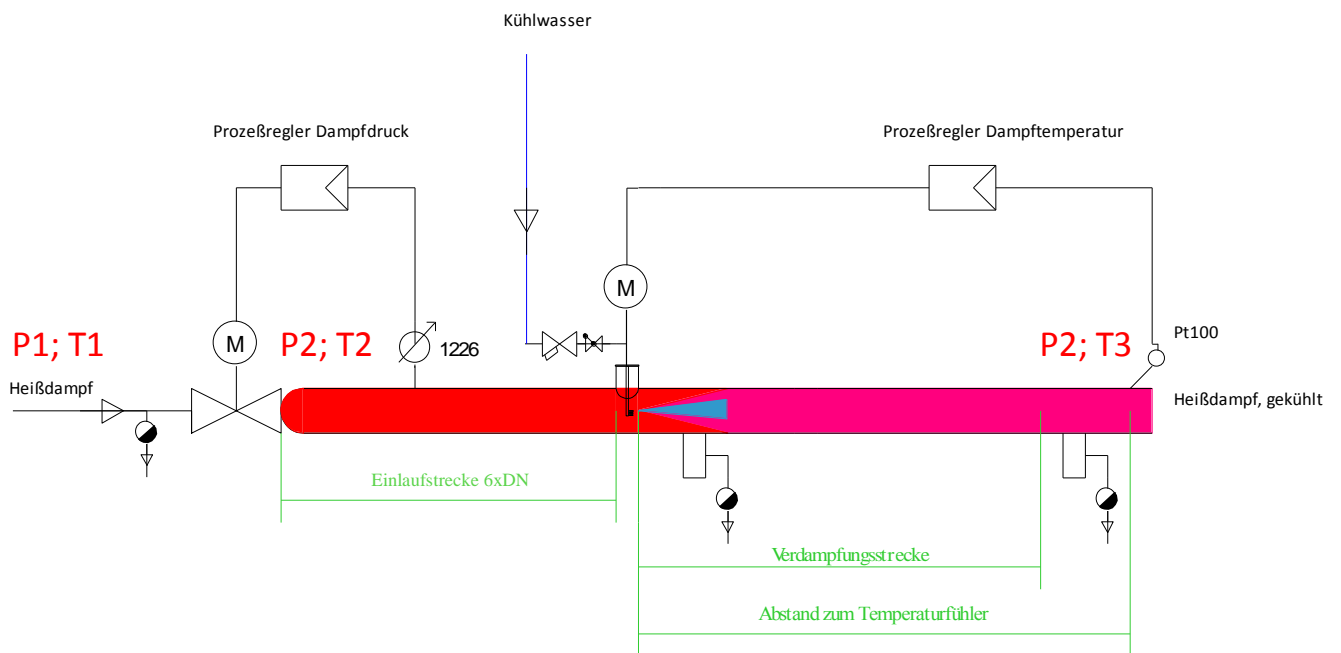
Kühlwasser

Prozeßregler Dampfdruck

Prozeßregler Dampftemperatur

M

M

P1; T1

P2; T2

1226

Pt100

P2; T3

Heißdampf

Heißdampf, gekühlt

Einlaufstrecke 6xDN

Verdampfungsstrecke

Abstand zum Temperaturfühler